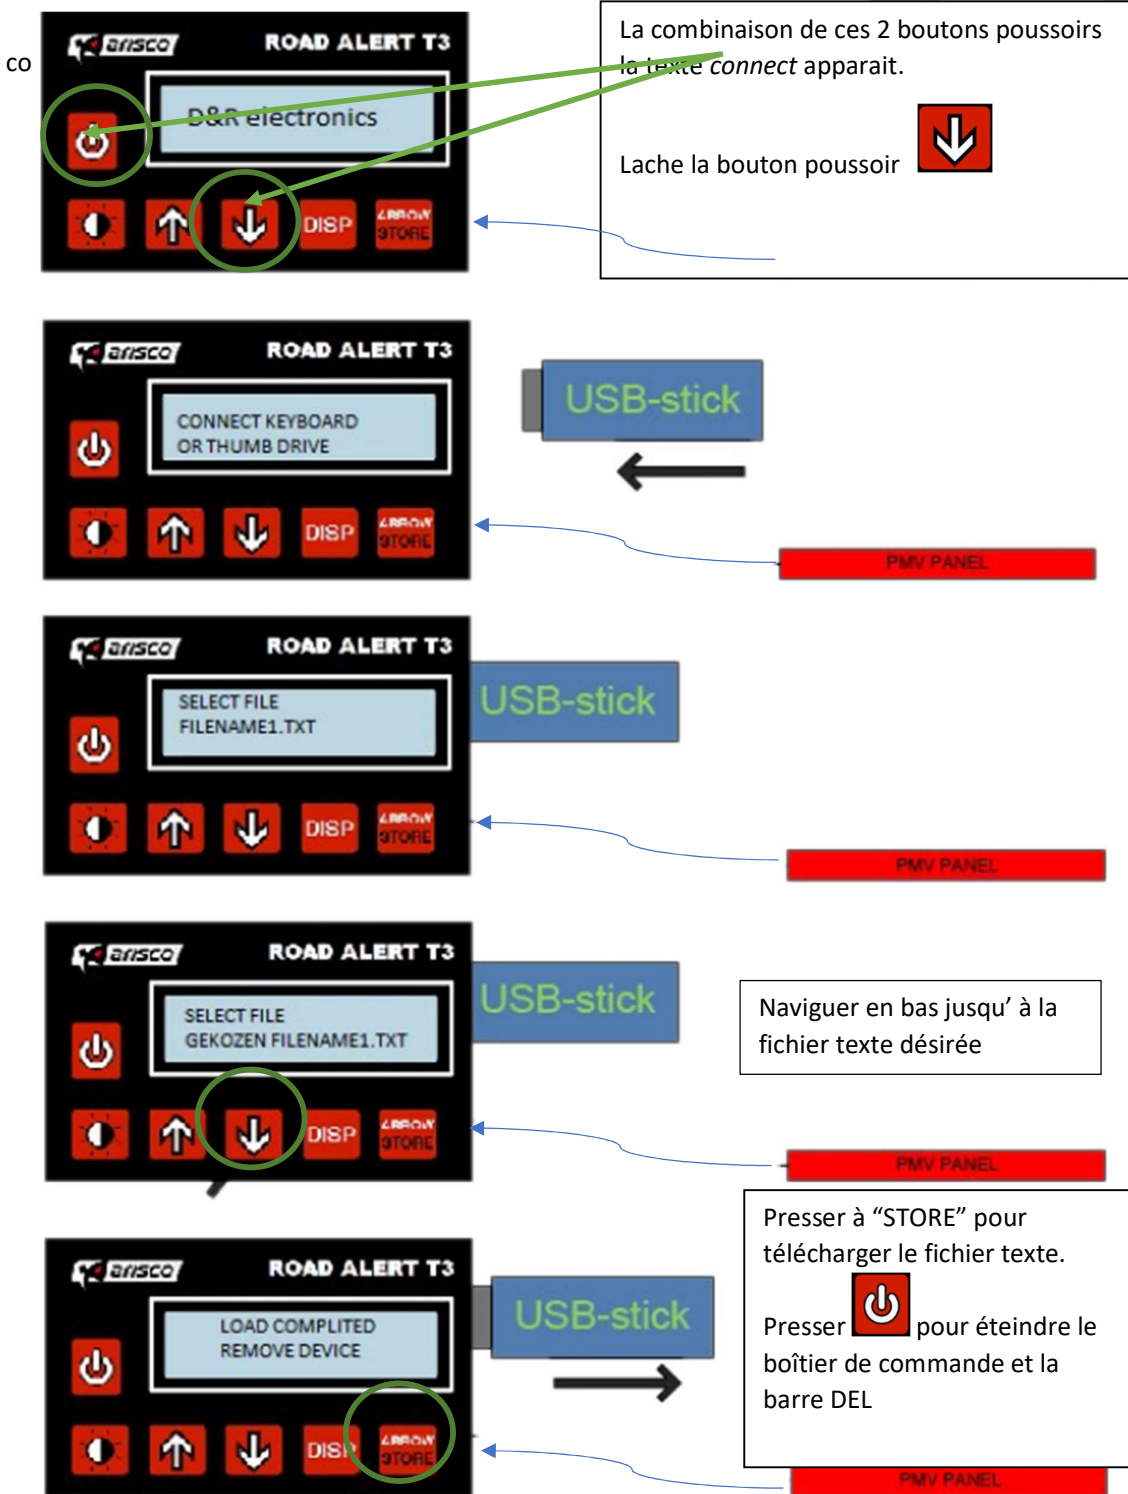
co

arisco ROAD ALERT T3

D&R electronics

DISP ARROW STORE

La combinaison de ces 2 boutons poussoirs la texte *connect* apparait.

Lache la bouton poussoir

arisco ROAD ALERT T3

CONNECT KEYBOARD OR THUMB DRIVE

DISP ARROW STORE

USB-stick

PMV PANEL

arisco ROAD ALERT T3

SELECT FILE FILENAME1.TXT

DISP ARROW STORE

USB-stick

PMV PANEL

arisco ROAD ALERT T3

SELECT FILE GEKOZEN FILENAME1.TXT

DISP ARROW STORE

USB-stick

Naviguer en bas jusqu' à la fichier texte désirée

PMV PANEL

arisco ROAD ALERT T3

LOAD COMPLITED REMOVE DEVICE

DISP ARROW STORE

USB-stick

Presser à "STORE" pour télécharger le fichier texte.

Presser pour éteindre le boîtier de commande et la barre DEL

PMV PANEL